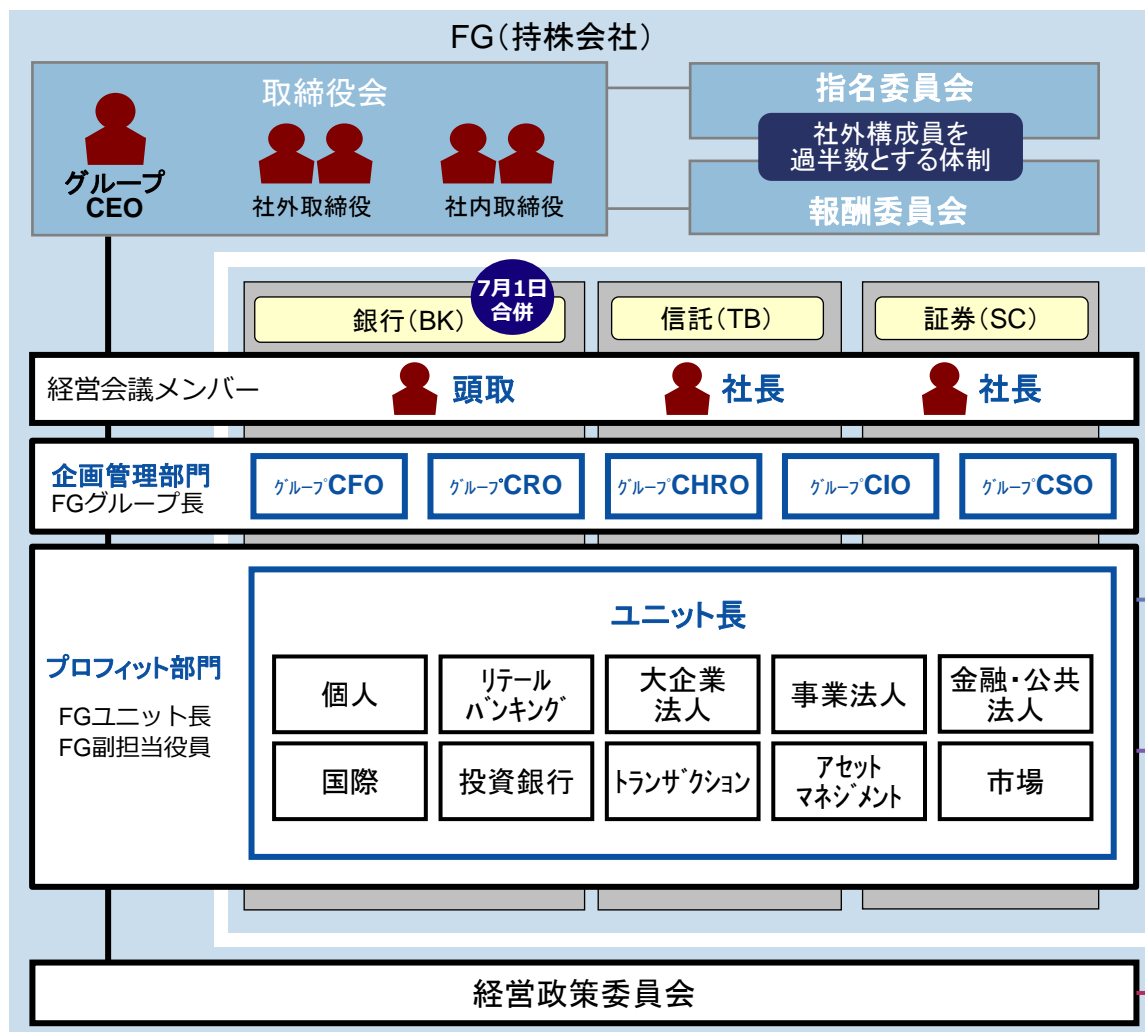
FG（持株会社）

取締役会

グループCEO

社外取締役

社内取締役

指名委員会

社外構成員を過半数とする体制

報酬委員会

7月1日合併

銀行（BK）

信託（TB）

証券（SC）

経営会議メンバー

頭取

社長

社長

企画管理部門
FGグループ長

ｸﾞﾙｰﾌﾟCFO

ｸﾞﾙｰﾌﾟCRO

ｸﾞﾙｰﾌﾟCHRO

ｸﾞﾙｰﾌﾟCIO

ｸﾞﾙｰﾌﾟCSO

プロフィット部門

FGユニット長
FG副担当役員

ユニット長

| 個人 | ﾘﾃｰﾙﾊﾞﾝｷﾝｸﾞ | 大企業法人 | 事業法人 | 金融・公共法人 |
|---|---|---|---|---|
| 国際 | 投資銀行 | ﾄﾗﾝｻﾞｸｼｮﾝ | ｱｾｯﾄﾏﾈｼﾞﾒﾝﾄ | 市場 |

経営政策委員会